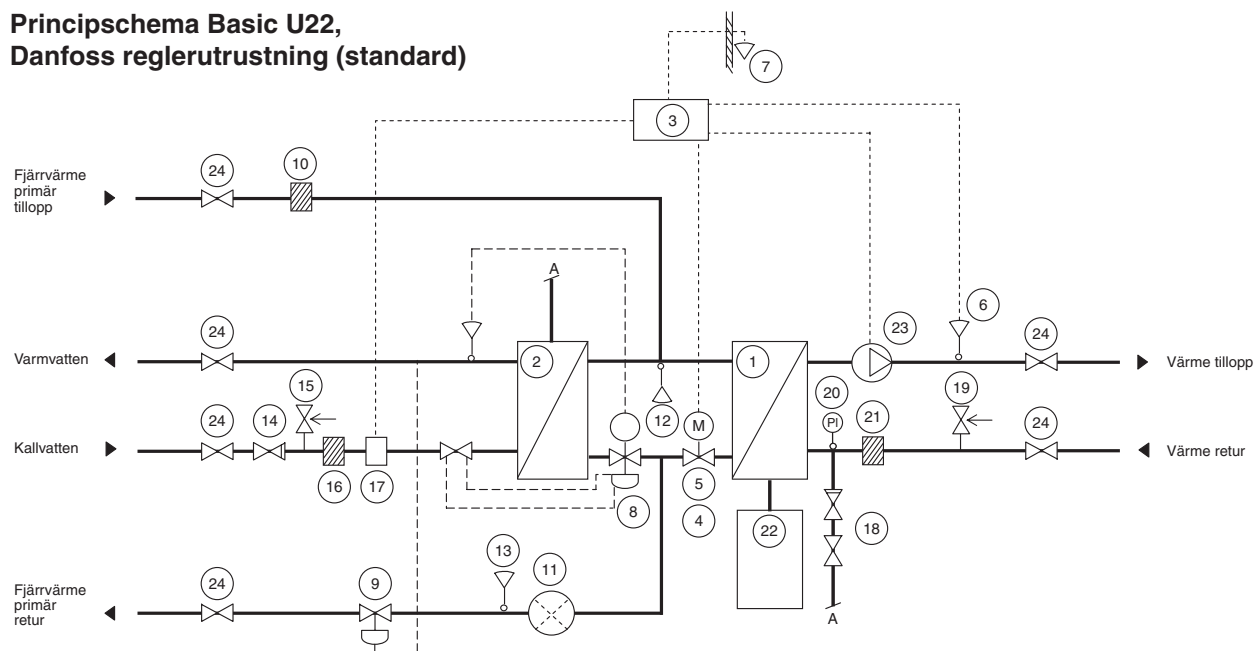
Principschema Basic U22,
Danfoss reglerutrustning (standard)

7

3

Fjärrvärme primär tillopp

24

10

A

6

23

24

Varmvatten

2

1

Värme tillopp

15

20

19

24

14

12

M

PI

21

24

Kallvatten

Värme retur

16

17

5

8

4

22

18

13

11

24

9

Fjärrvärme primär retur

A